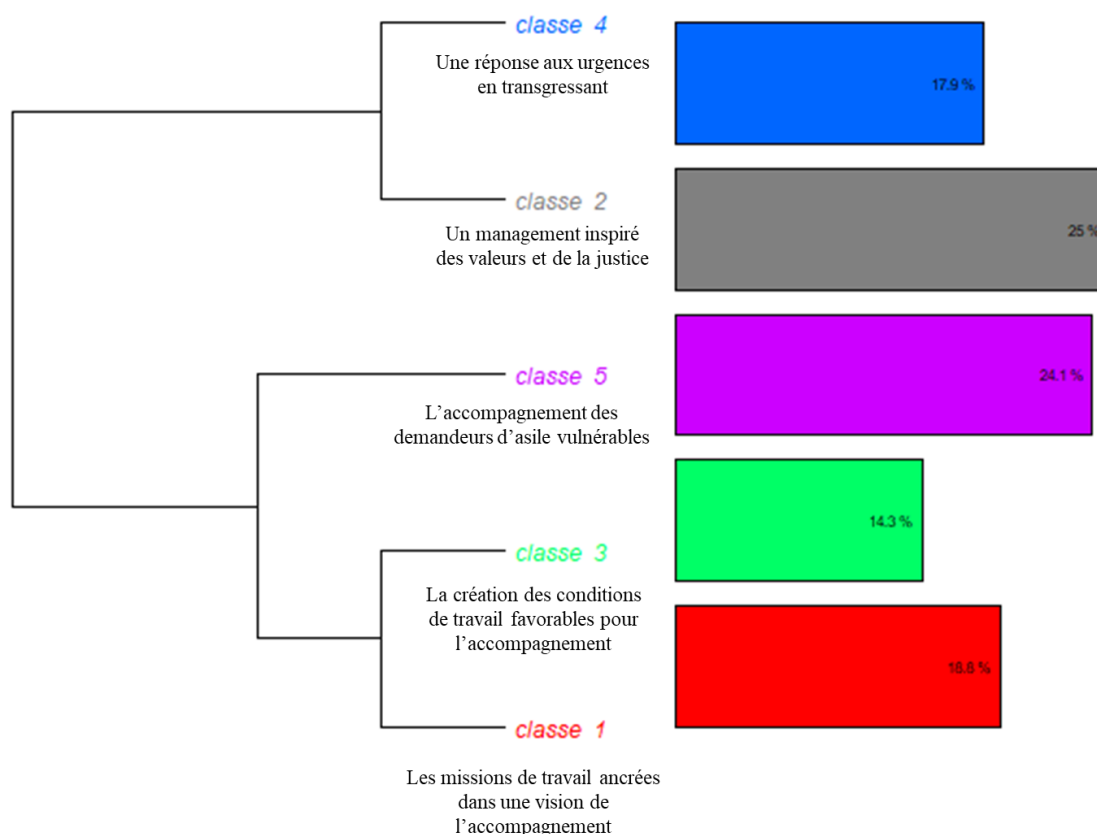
classe 4
Une réponse aux urgences en transgressant

17.9 %

classe 2
Un management inspiré des valeurs et de la justice

25 %

classe 5
L'accompagnement des demandeurs d'asile vulnérables

24.1 %

14.3 %

classe 3
La création des conditions de travail favorables pour l'accompagnement

18.8 %

classe 1
Les missions de travail ancrées dans une vision de l'accompagnement